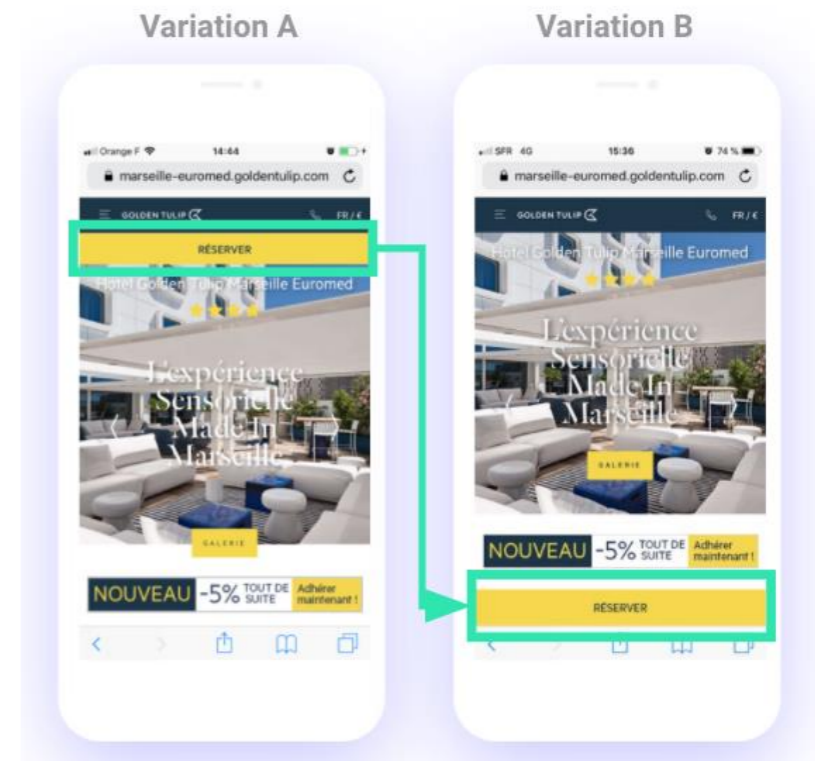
Variation A

Orange F 14:44

marseille-euromed.goldentulip.com

GOLDEN TULIP FR / €

RÉSERVER

Hotel Golden Tulip Marseille Euromed

L'expérience Sensorielle Made In Marseille

GALERIE

NOUVEAU -5% TOUT DE SUITE Adhérer maintenant !

Variation B

SFR 4G 15:36 74 %

marseille-euromed.goldentulip.com

GOLDEN TULIP FR / €

Hotel Golden Tulip Marseille Euromed

L'expérience Sensorielle Made In Marseille

GALERIE

NOUVEAU -5% TOUT DE SUITE Adhérer maintenant !

RÉSERVER